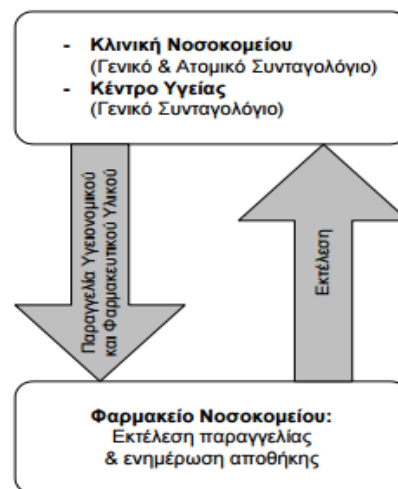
- Κλινική Νοσοκομείου
(Γενικό & Ατομικό Συνταγολόγιο)
- Κέντρο Υγείας
(Γενικό Συνταγολόγιο)

Παραγγελία Υγειονομικού και Φαρμακευτικού Υλικού

Εκτέλεση

Φαρμακείο Νοσοκομείου:
Εκτέλεση παραγγελίας
& ενημέρωση αποθήκης